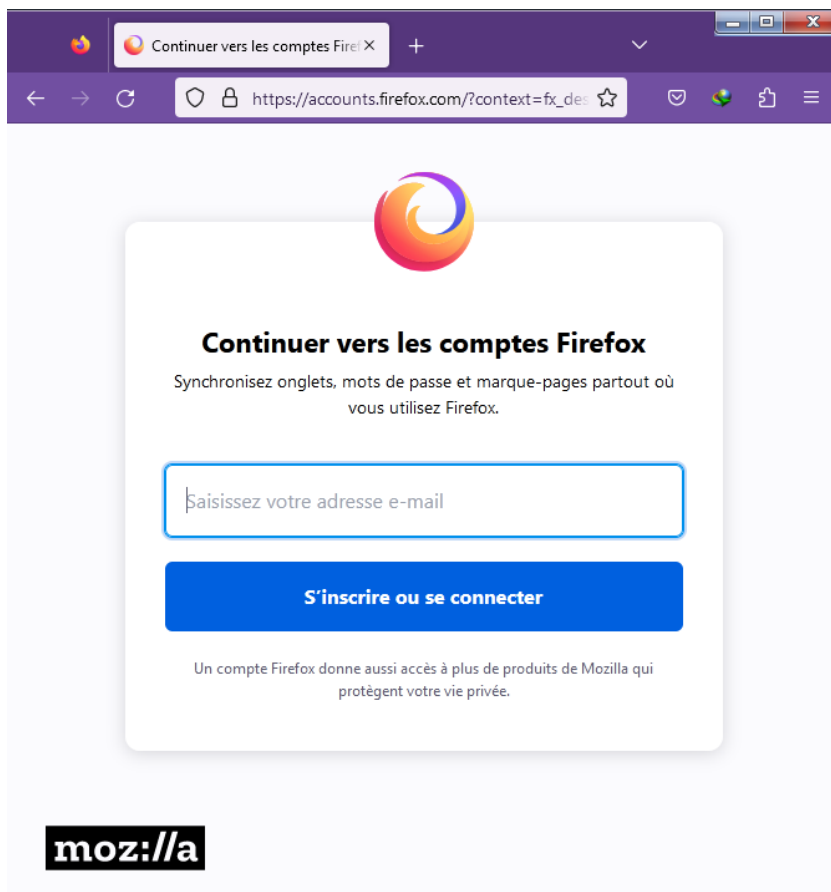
Continuer vers les comptes Firef

https://accounts.firefox.com/?context=fx_des

Continuer vers les comptes Firefox

Synchronisez onglets, mots de passe et marque-pages partout où vous utilisez Firefox.

Saisissez votre adresse e-mail

S’inscrire ou se connecter

Un compte Firefox donne aussi accès à plus de produits de Mozilla qui protègent votre vie privée.

moz://a